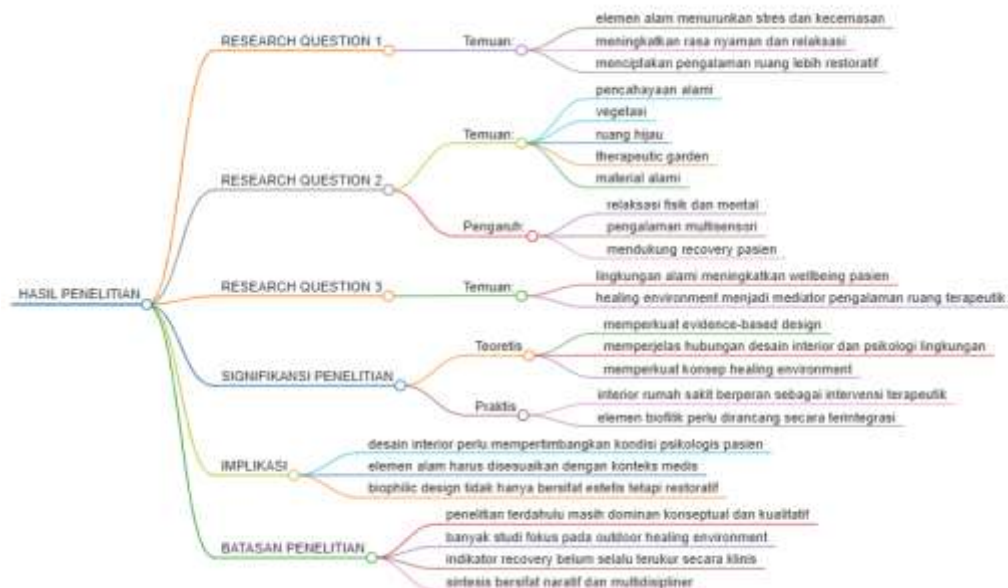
HASIL PENELITIAN

RESEARCH QUESTION 1
Temuan:
elemen alam menurunkan stres dan kecemasan
meningkatkan rasa nyaman dan relaksasi
menciptakan pengalaman ruang lebih restoratif

RESEARCH QUESTION 2
Temuan:
pencahayaan alami
vegetasi
ruang hijau
therapeutic garden
material alami
Pengaruh:
relaksasi fisik dan mental
pengalaman multisensori
mendukung recovery pasien

RESEARCH QUESTION 3
Temuan:
lingkungan alami meningkatkan wellbeing pasien
healing environment menjadi mediator pengalaman ruang terapeutik

SIGNIFIKANSI PENELITIAN
Teoretis
memperkuat evidence-based design
memperjelas hubungan desain interior dan psikologi lingkungan
memperkuat konsep healing environment
Praktis
interior rumah sakit berperan sebagai intervensi terapeutik
elemen biofilik perlu dirancang secara terintegrasi

IMPLIKASI
desain interior perlu mempertimbangkan kondisi psikologis pasien
elemen alam harus disesuaikan dengan konteks medis
biophilic design tidak hanya bersifat estetis tetapi restoratif

BATASAN PENELITIAN
penelitian terdahulu masih dominan konseptual dan kualitatif
banyak studi fokus pada outdoor healing environment
indikator recovery belum selalu terukur secara klinis
sintesis bersifat naratif dan multidisipliner